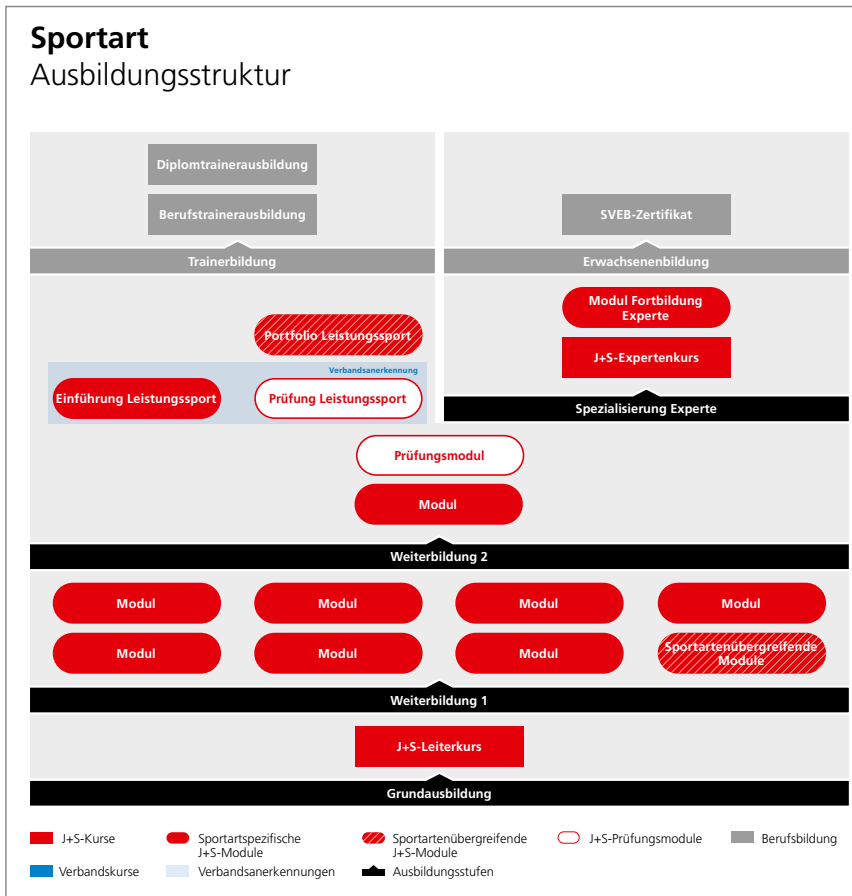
**Sportart**
Ausbildungsstruktur

Diplomtrainerausbildung
Berufstrainerausbildung
Trainerbildung

SVEB-Zertifikat
Erwachsenenbildung

Portfolio Leistungssport
Verbandsanerkennung
Einführung Leistungssport
Prüfung Leistungssport

Modul Fortbildung Experte
J+S-Expertenkurs
Spezialisierung Experte

Prüfungsmodul
Modul
Weiterbildung 2

Modul
Modul
Modul
Modul
Modul
Modul
Modul
Sportartenübergreifende Module
Weiterbildung 1

J+S-Leiterkurs
Grundausbildung

J+S-Kurse
Sportartspezifische J+S-Module
Sportartenübergreifende J+S-Module
J+S-Prüfungsmodule
Berufsbildung
Verbandskurse
Verbandsanerkennungen
Ausbildungsstufen